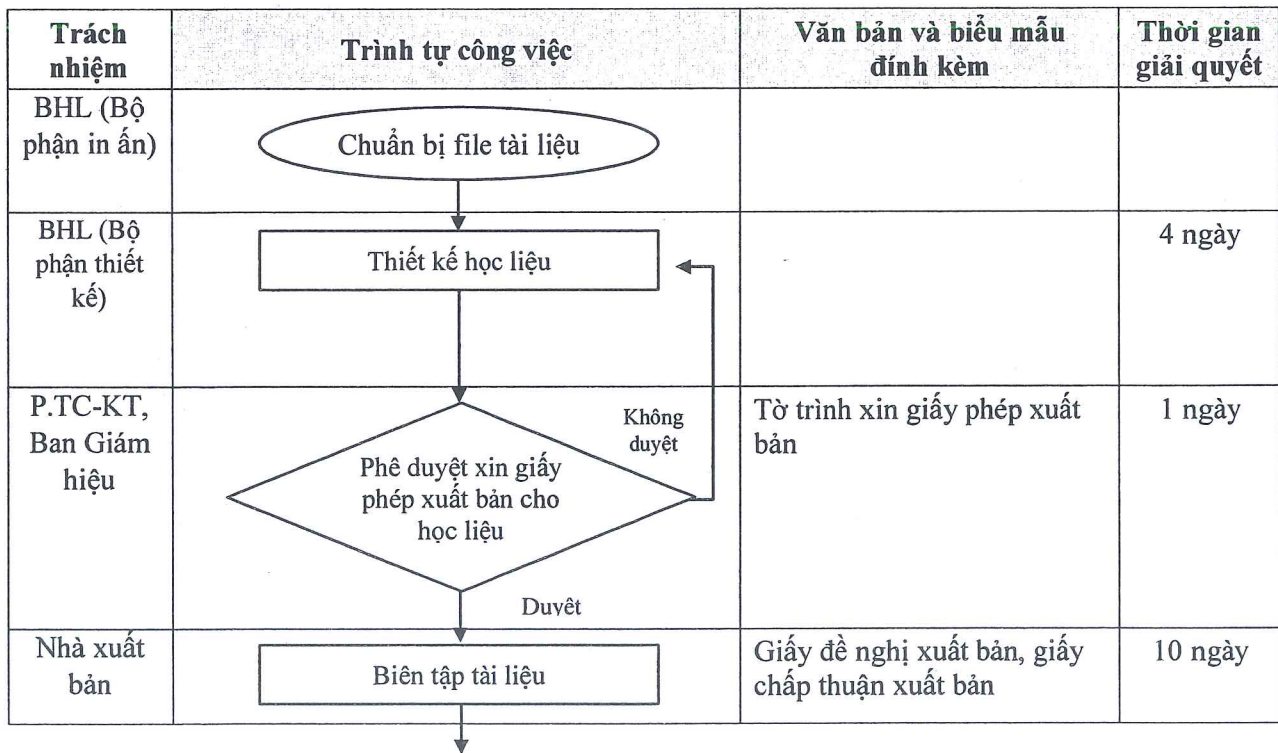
| Trách nhiệm | Trình tự công việc | Văn bản và biểu mẫu đính kèm | Thời gian giải quyết |
|---|---|---|---|
| BHL (Bộ phận in ấn) | Chuẩn bị file tài liệu | | |
| BHL (Bộ phận thiết kế) | Thiết kế học liệu | | 4 ngày |
| P.TC-KT, Ban Giám hiệu | Phê duyệt xin giấy phép xuất bản cho học liệu<br>Không duyệt<br>Duyệt | Tờ trình xin giấy phép xuất bản | 1 ngày |
| Nhà xuất bản | Biên tập tài liệu | Giấy đề nghị xuất bản, giấy chấp thuận xuất bản | 10 ngày |